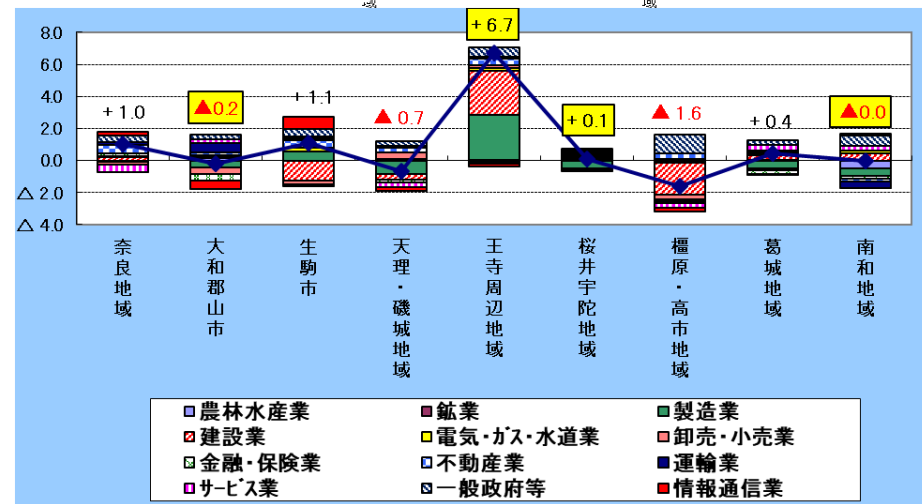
域 域

8.0
6.0
4.0
2.0
0.0
△ 2.0
△ 4.0

+ 1.0
▲0.2
+ 1.1
▲ 0.7
+ 6.7
+ 0.1
▲ 1.6
+ 0.4
▲0.0

奈良地域
大和郡山市
生駒市
天理・磯城地域
王寺周辺地域
桜井宇陀地域
橿原・高市地域
葛城地域
南和地域

農林水産業
鉱業
製造業
建設業
電気・ガス・水道業
卸売・小売業
金融・保険業
不動産業
運輸業
サービス業
一般政府等
情報通信業